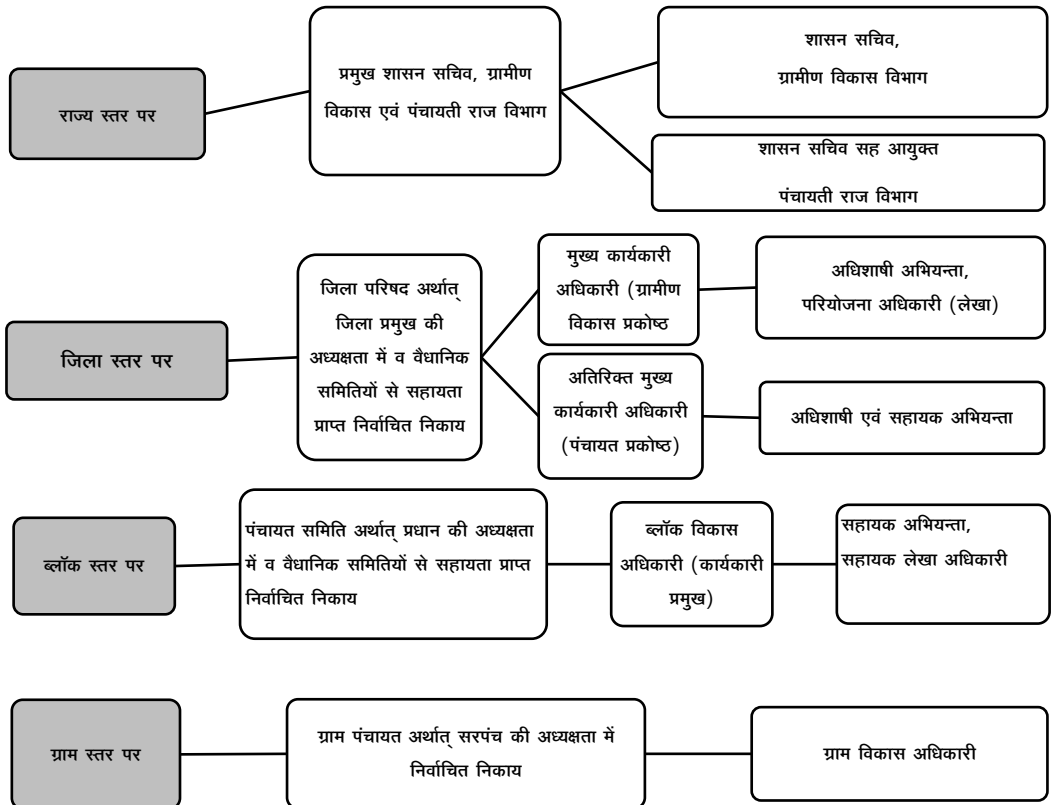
राज्य स्तर पर

प्रमुख शासन सचिव, ग्रामीण विकास एवं पंचायती राज विभाग

शासन सचिव, ग्रामीण विकास विभाग

शासन सचिव सह आयुक्त पंचायती राज विभाग

जिला स्तर पर

जिला परिषद अर्थात् जिला प्रमुख की अध्यक्षता में व वैधानिक समितियों से सहायता प्राप्त निर्वाचित निकाय

मुख्य कार्यकारी अधिकारी (ग्रामीण विकास प्रकोष्ठ

अधिशाषी अभियन्ता, परियोजना अधिकारी (लेखा)

अतिरिक्त मुख्य कार्यकारी अधिकारी (पंचायत प्रकोष्ठ)

अधिशाषी एवं सहायक अभियन्ता

ब्लॉक स्तर पर

पंचायत समिति अर्थात् प्रधान की अध्यक्षता में व वैधानिक समितियों से सहायता प्राप्त निर्वाचित निकाय

ब्लॉक विकास अधिकारी (कार्यकारी प्रमुख)

सहायक अभियन्ता, सहायक लेखा अधिकारी

ग्राम स्तर पर

ग्राम पंचायत अर्थात् सरपंच की अध्यक्षता में निर्वाचित निकाय

ग्राम विकास अधिकारी